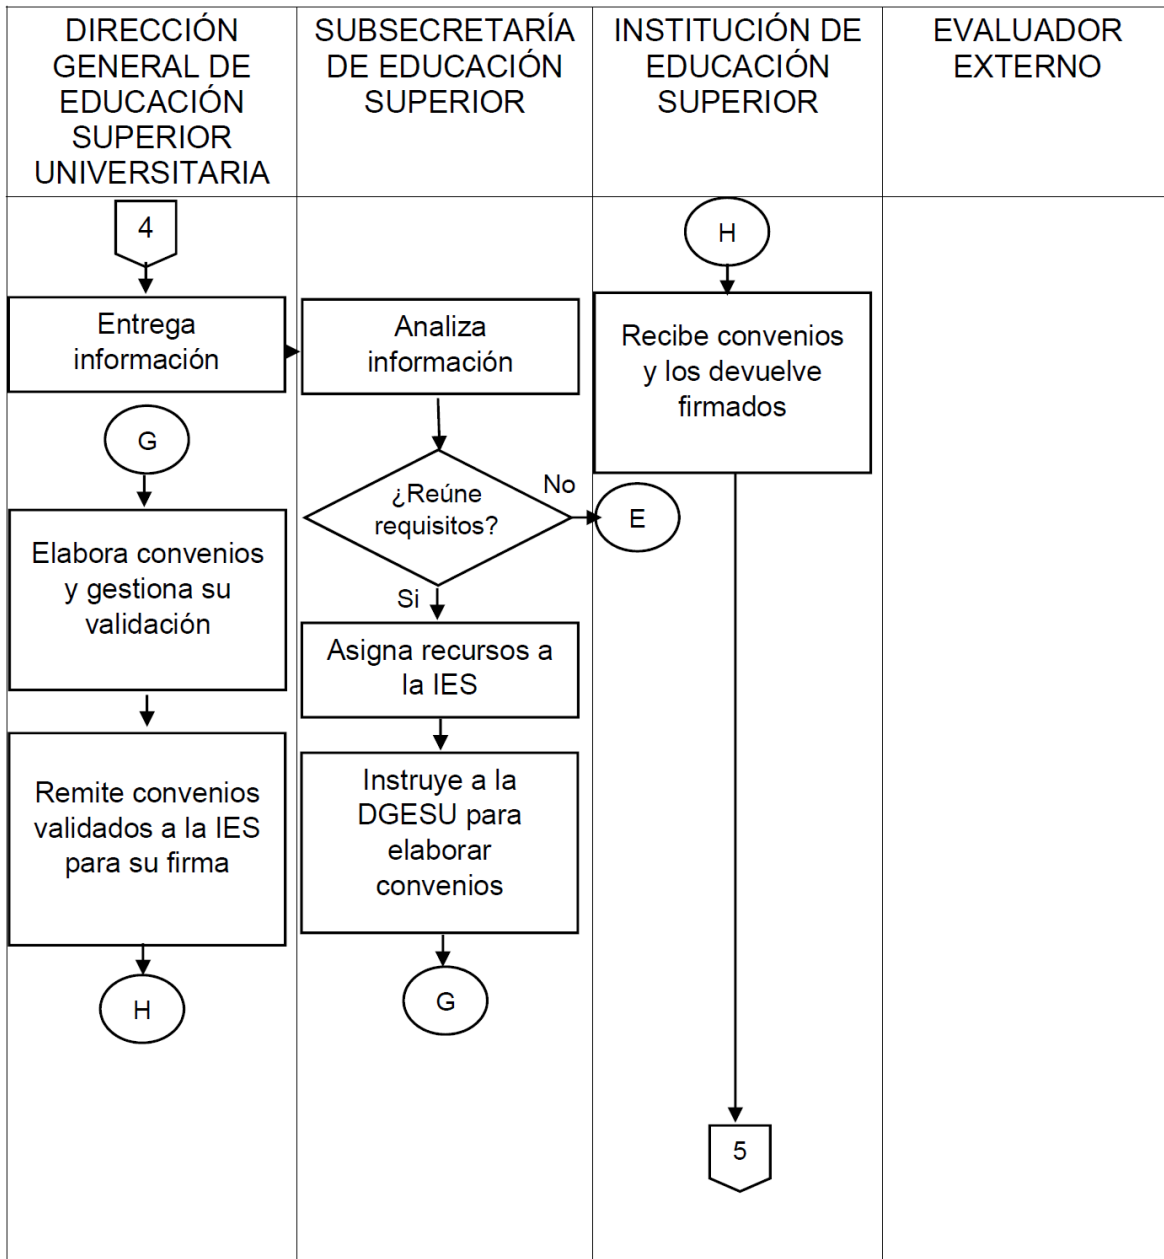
DIRECCIÓN GENERAL DE EDUCACIÓN SUPERIOR UNIVERSITARIA

4

Entrega información

G

Elabora convenios y gestiona su validación

Remite convenios validados a la IES para su firma

H

SUBSECRETARÍA DE EDUCACIÓN SUPERIOR

Analiza información

¿Reúne requisitos?

No

Si

Asigna recursos a la IES

Instruye a la DGESU para elaborar convenios

G

INSTITUCIÓN DE EDUCACIÓN SUPERIOR

H

Recibe convenios y los devuelve firmados

E

5

EVALUADOR EXTERNO